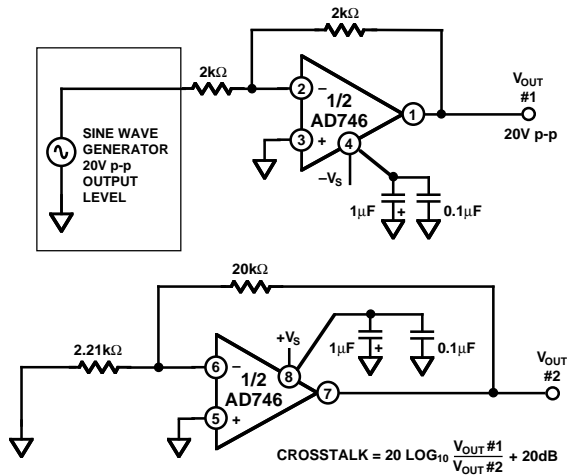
2kΩ

2kΩ

SINE WAVE GENERATOR 20V p-p OUTPUT LEVEL

2

–

1/2 AD746

3

+

4

1

$V_{OUT}$ #1

20V p-p

$-V_S$

1μF

+

0.1μF

20kΩ

$+V_S$

2.21kΩ

6

–

1/2 AD746

8

1μF

+

0.1μF

5

+

7

$V_{OUT}$ #2

CROSSTALK = 20 $LOG_{10} \frac{V_{OUT}\#1}{V_{OUT}\#2}$ + 20dB